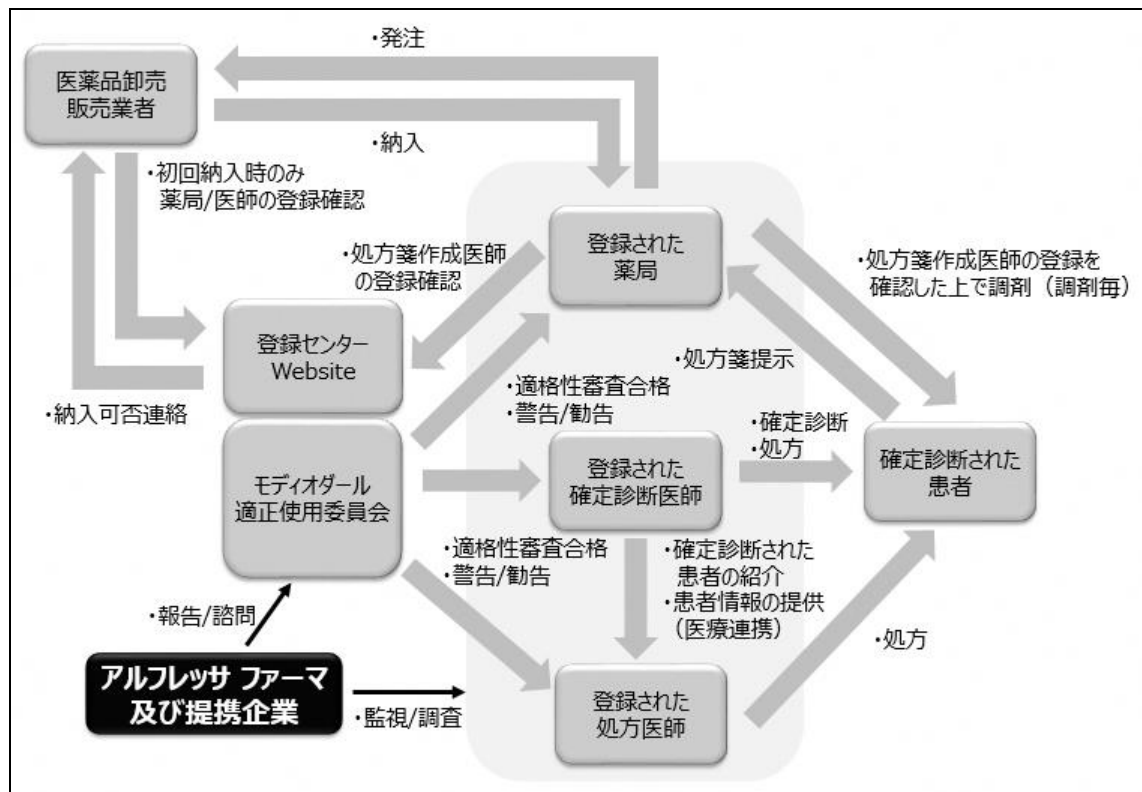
医薬品卸売
販売業者

・発注

・納入

・初回納入時のみ
薬局/医師の登録確認

登録された
薬局

・処方箋作成医師
の登録確認

・処方箋作成医師の登録を
確認した上で調剤（調剤毎）

登録センター
Website

・処方箋提示

・適格性審査合格
・警告/勧告

・納入可否連絡

・確定診断
・処方

確定診断された
患者

モディオダール
適正使用委員会

登録された
確定診断医師

・適格性審査合格
・警告/勧告

・確定診断された
患者の紹介
・患者情報の提供
（医療連携）

・報告/諮問

・処方

アルフレッサ ファーマ
及び提携企業

・監視/調査

登録された
処方医師